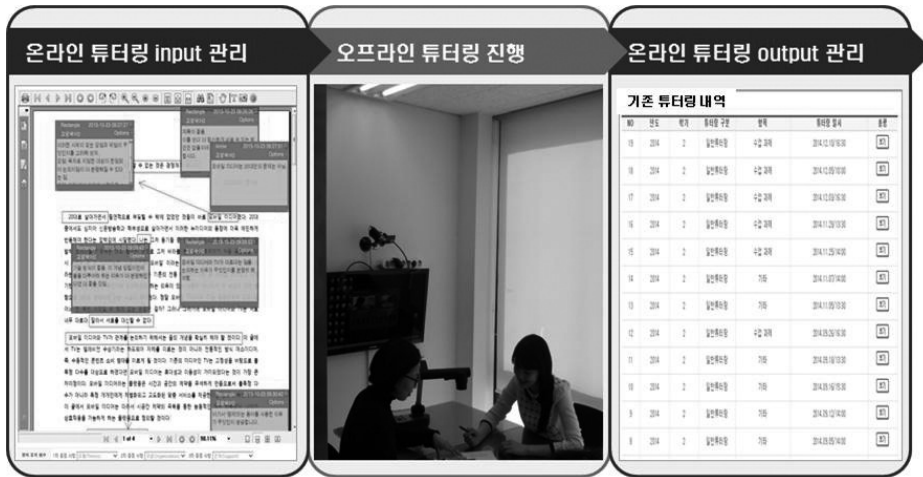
온라인 튜터링 input 관리

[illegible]

오프라인 튜터링 진행

온라인 튜터링 output 관리

기존 튜터링 내역

| NO | 년도 | 학기 | 튜터링 구분 | 항목 | 튜터링 일시 | 출력 |
|---|---|---|---|---|---|---|
| 19 | 2014 | 2 | 일반튜터링 | 수업 과제 | 2014.12.10 16:30 | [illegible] |
| 18 | 2014 | 2 | 일반튜터링 | 수업 과제 | 2014.12.05 13:00 | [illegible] |
| 17 | 2014 | 2 | 일반튜터링 | 수업 과제 | 2014.12.03 10:30 | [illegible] |
| 16 | 2014 | 2 | 일반튜터링 | 수업 과제 | 2014.11.28 13:30 | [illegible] |
| 15 | 2014 | 2 | 일반튜터링 | 수업 과제 | 2014.11.25 14:00 | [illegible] |
| 14 | 2014 | 2 | 일반튜터링 | 기타 | 2014.11.07 14:00 | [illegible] |
| 13 | 2014 | 2 | 일반튜터링 | 기타 | 2014.11.05 14:00 | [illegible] |
| 12 | 2014 | 2 | 일반튜터링 | 수업 과제 | 2014.09.26 13:00 | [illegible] |
| 11 | 2014 | 2 | 일반튜터링 | 기타 | 2014.09.19 13:00 | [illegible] |
| 10 | 2014 | 2 | 일반튜터링 | 기타 | 2014.09.16 15:30 | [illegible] |
| 9 | 2014 | 2 | 일반튜터링 | 기타 | 2014.09.12 14:00 | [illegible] |
| 8 | 2014 | 2 | 일반튜터링 | 기타 | 2014.09.05 14:00 | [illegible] |